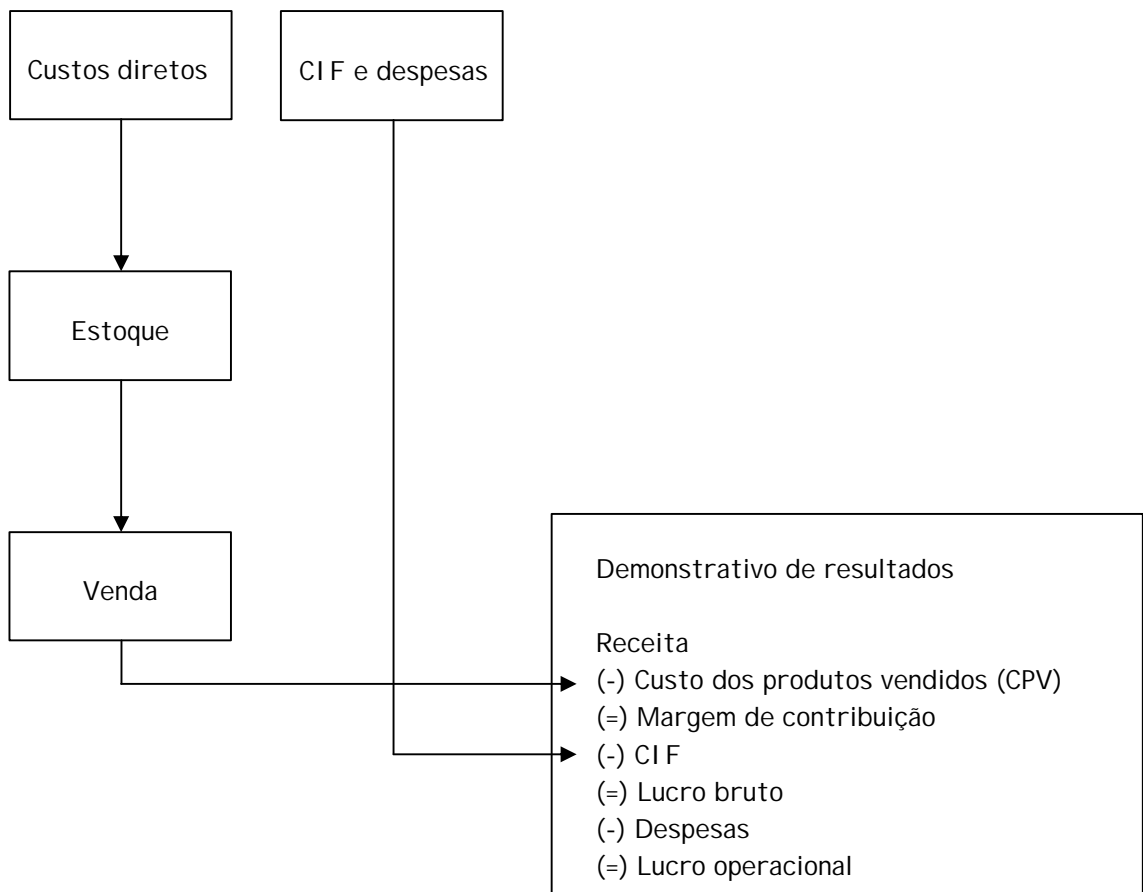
Custos diretos

CIF e despesas

Estoque

Venda

Demonstrativo de resultados

Receita
(-) Custo dos produtos vendidos (CPV)
(=) Margem de contribuição
(-) CIF
(=) Lucro bruto
(-) Despesas
(=) Lucro operacional